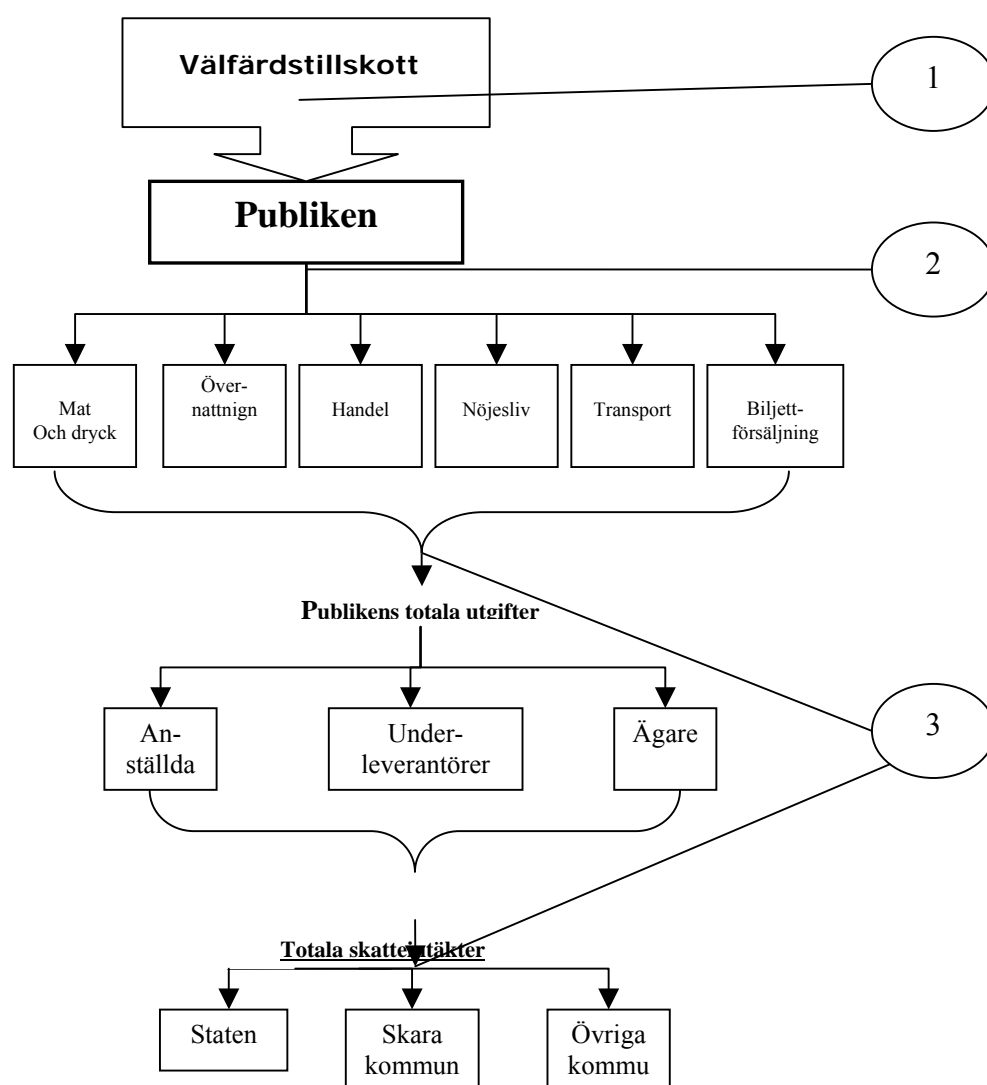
Välfärdstillskott

1

Publiken

2

Mat Och dryck

Övernattnign

Handel

Nöjesliv

Transport

Biljettförsäljning

Publikens totala utgifter

Anställda

Underleverantörer

Ägare

3

Totala skatteintäkter

Staten

Skara kommun

Övriga kommu